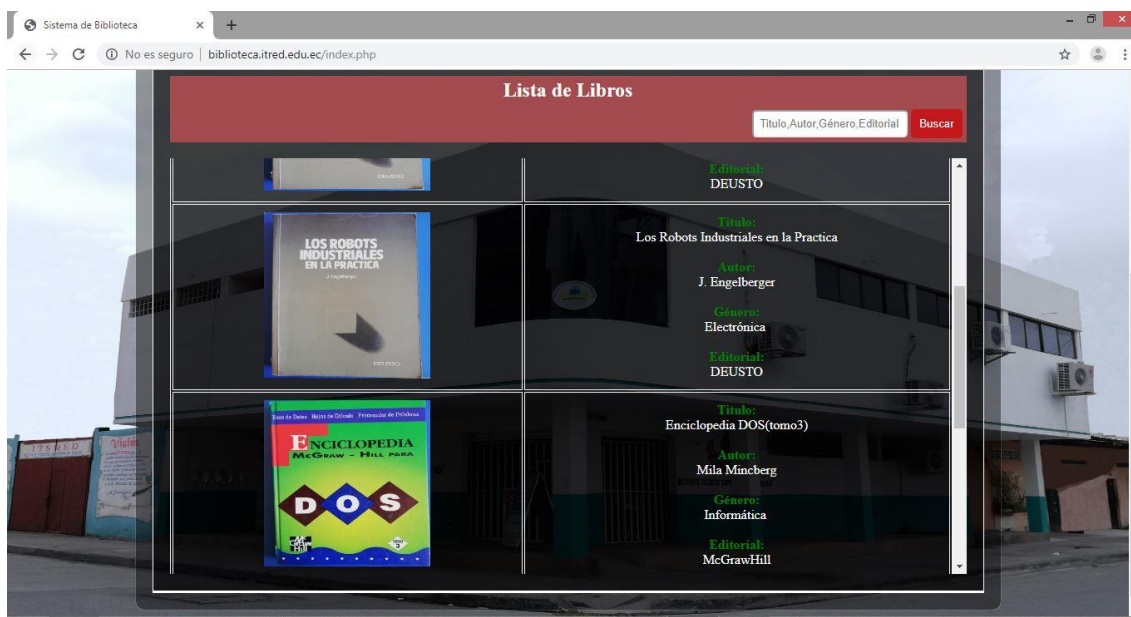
Sistema de Biblioteca ×

No es seguro | biblioteca.itred.edu.ec/index.php

Lista de Libros

Titulo,Autor,Género,Editorial Buscar

DEUSTO

Editorial:
DEUSTO

LOS ROBOTS INDUSTRIALES EN LA PRACTICA
J. Engelberger
DEUSTO

Titulo:
Los Robots Industriales en la Practica

Autor:
J. Engelberger

Género:
Electrónica

Editorial:
DEUSTO

Bases de Datos Hojas de Cálculo Procesadores de Palabras
ENCICLOPEDIA MCGRAW - HILL PARA
DOS

Titulo:
Enciclopedia DOS(tomo3)

Autor:
Mila Mincberg

Género:
Informática

Editorial:
McGrawHill